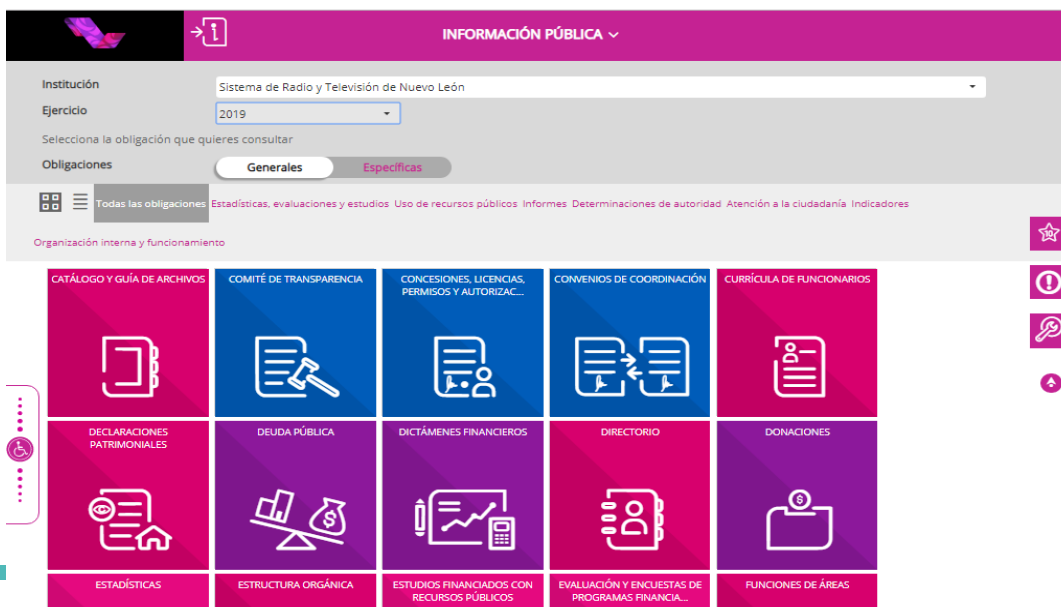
INFORMACIÓN PÚBLICA

Institución
Sistema de Radio y Televisión de Nuevo León
Ejercicio
2019
Selecciona la obligación que quieres consultar
Obligaciones
Generales
Específicas

Todas las obligaciones Estadísticas, evaluaciones y estudios Uso de recursos públicos Informes Determinaciones de autoridad Atención a la ciudadanía Indicadores
Organización interna y funcionamiento

CATÁLOGO Y GUÍA DE ARCHIVOS
COMITÉ DE TRANSPARENCIA
CONCESIONES, LICENCIAS, PERMISOS Y AUTORIZAC...
CONVENIOS DE COORDINACIÓN
CURRÍCULA DE FUNCIONARIOS
DECLARACIONES PATRIMONIALES
DEUDA PÚBLICA
DICTÁMENES FINANCIEROS
DIRECTORIO
DONACIONES
ESTADÍSTICAS
ESTRUCTURA ORGÁNICA
ESTUDIOS FINANCIADOS CON RECURSOS PÚBLICOS
EVALUACIÓN Y ENCUESTAS DE PROGRAMAS FINANCIA...
FUNCIONES DE ÁREAS